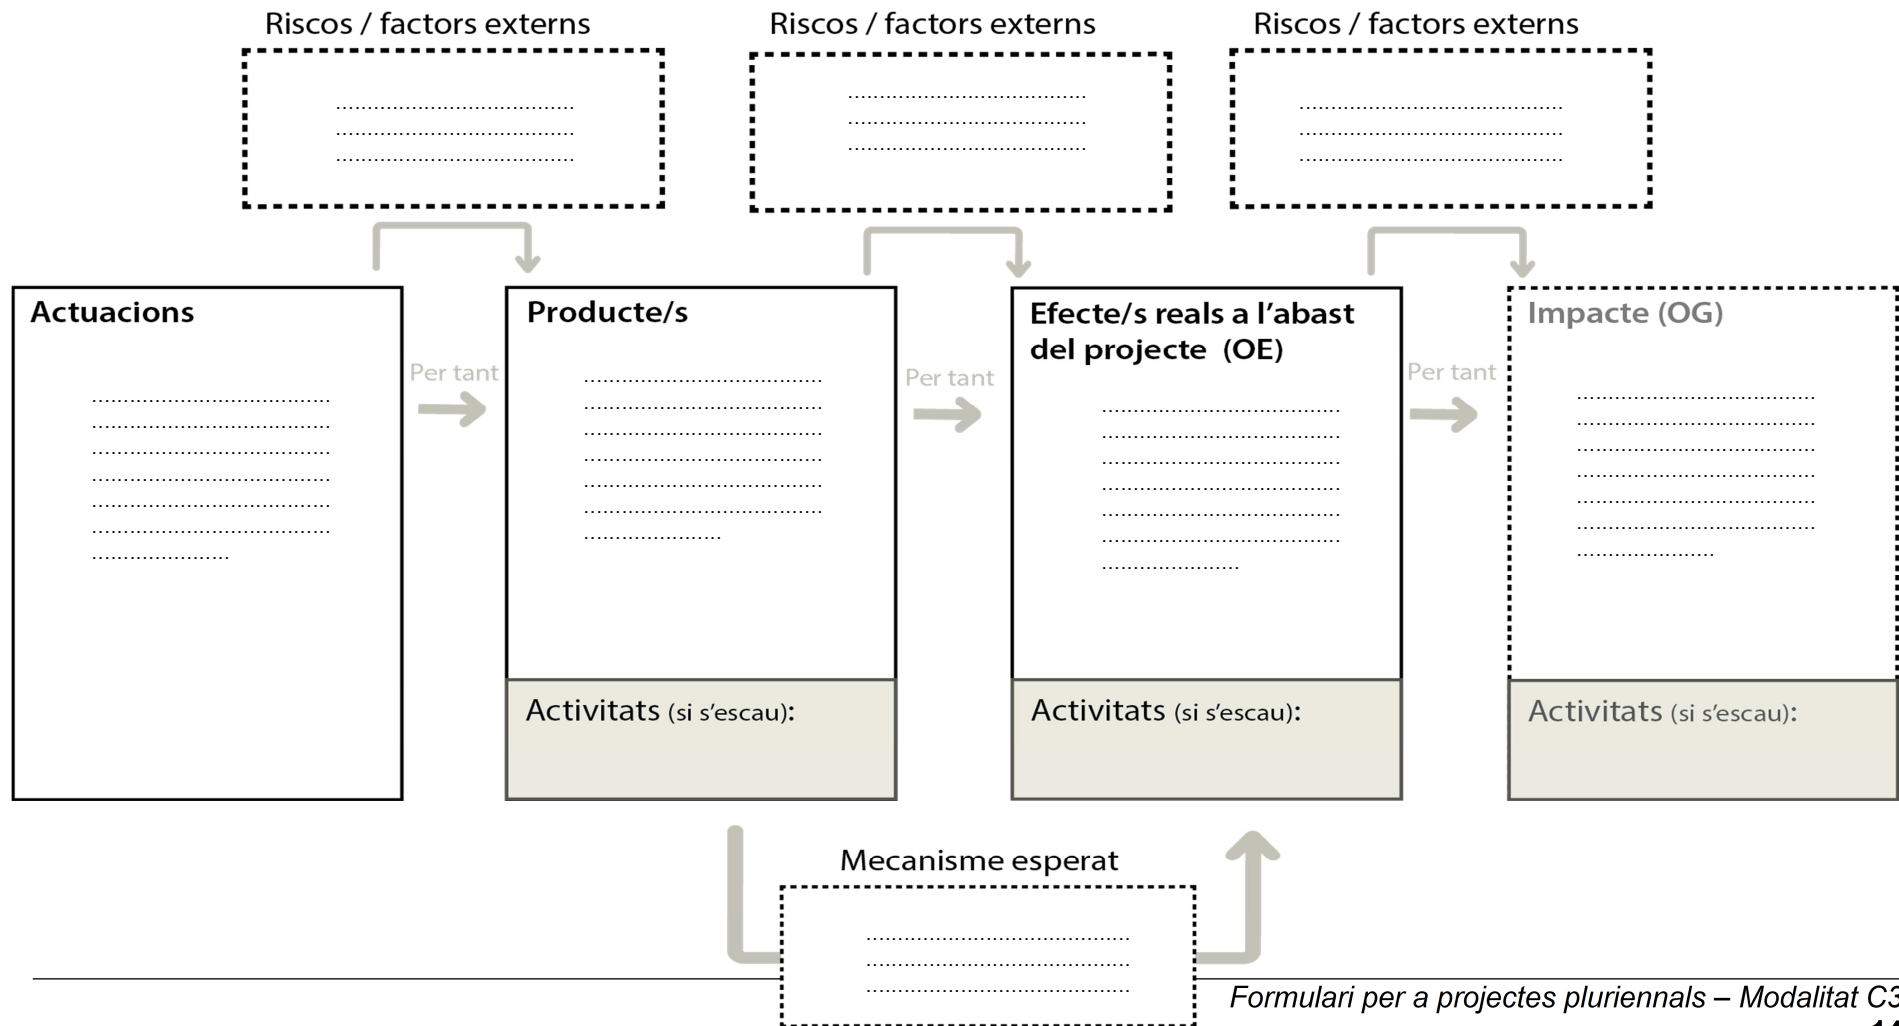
Riscos / factors externs

........................................
........................................
........................................

Riscos / factors externs

........................................
........................................
........................................

Riscos / factors externs

........................................
........................................
........................................

Actuacions

........................................
........................................
........................................
........................................
........................................
........................................
........................

Per tant

Producte/s

........................................
........................................
........................................
........................................
........................................
........................................
........................

Activitats (si s'escau):

Per tant

Efecte/s reals a l'abast del projecte (OE)

........................................
........................................
........................................
........................................
........................................
........................................
........................

Activitats (si s'escau):

Per tant

Impacte (OG)

........................................
........................................
........................................
........................................
........................................
........................................
........................

Activitats (si s'escau):

Mecanisme esperat

........................................
........................................
........................................

Formulari per a projectes pluriennals – Modalitat C3
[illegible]